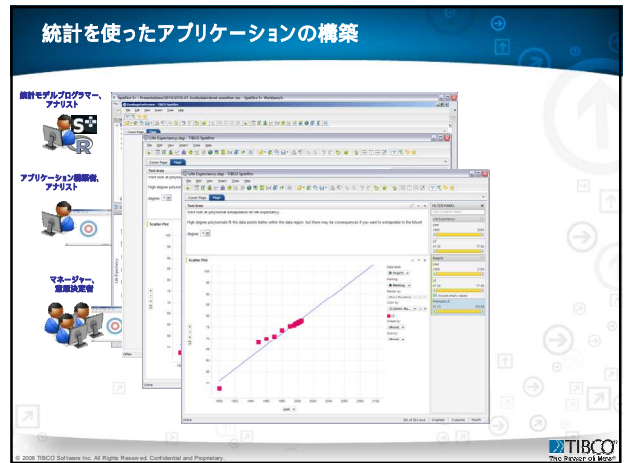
統計を使ったアプリケーションの構築

統計モデルプログラマー、アナリスト

アプリケーション構築者、アナリスト

マネージャー、意思決定者

Life Expectancy.dxp - TIBCO Spotfire

Cover Page Page

Text Area

Scatter Plot

FILTER PANEL

© 2008 TIBCO Software Inc. All Rights Reserved. Confidential and Proprietary.

TIBCO
The Power of Now®